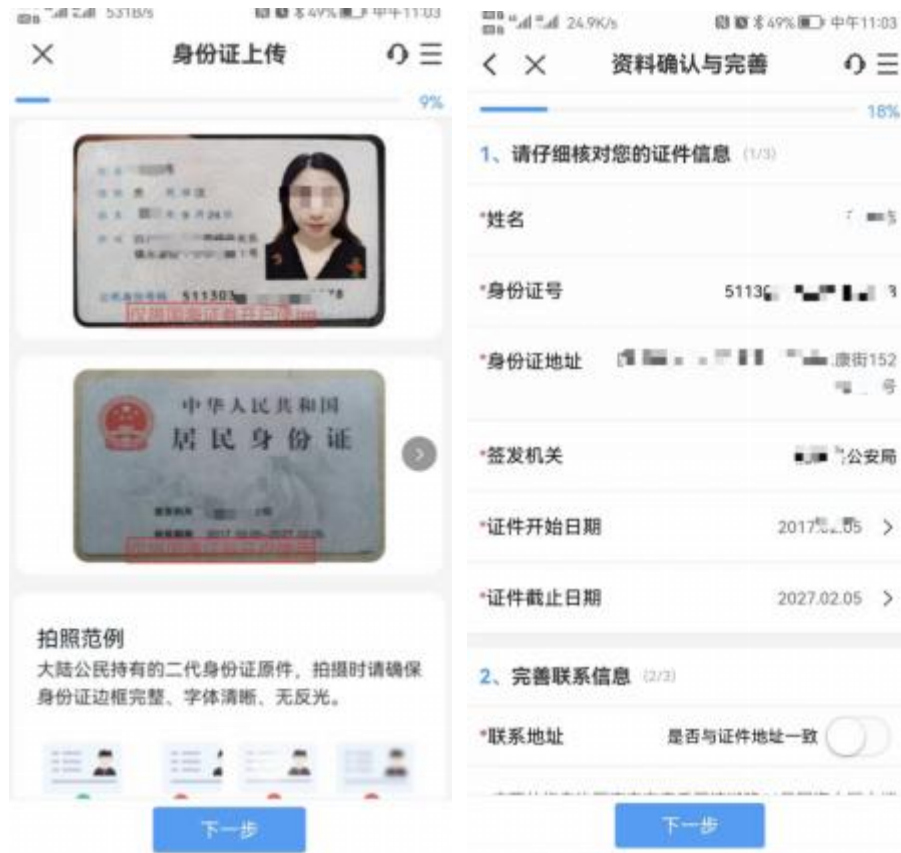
531B/s 49% 中午11:03

身份证上传

9%

511303 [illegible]

中华人民共和国
居民身份证

2017 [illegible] 2027 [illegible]

拍照范例
大陆公民持有的二代身份证原件，拍摄时请确保身份证边框完整、字体清晰、无反光。

下一步

24.9K/s 49% 中午11:03

资料确认与完善

18%

1、请仔细核对您的证件信息 (1/3)

*姓名 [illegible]

*身份证号 5113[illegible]

*身份证地址 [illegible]康街152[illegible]号

*签发机关 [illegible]公安局

*证件开始日期 2017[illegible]05 >

*证件截止日期 2027.02.05 >

2、完善联系信息 (2/3)

*联系地址 是否与证件地址一致

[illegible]

下一步